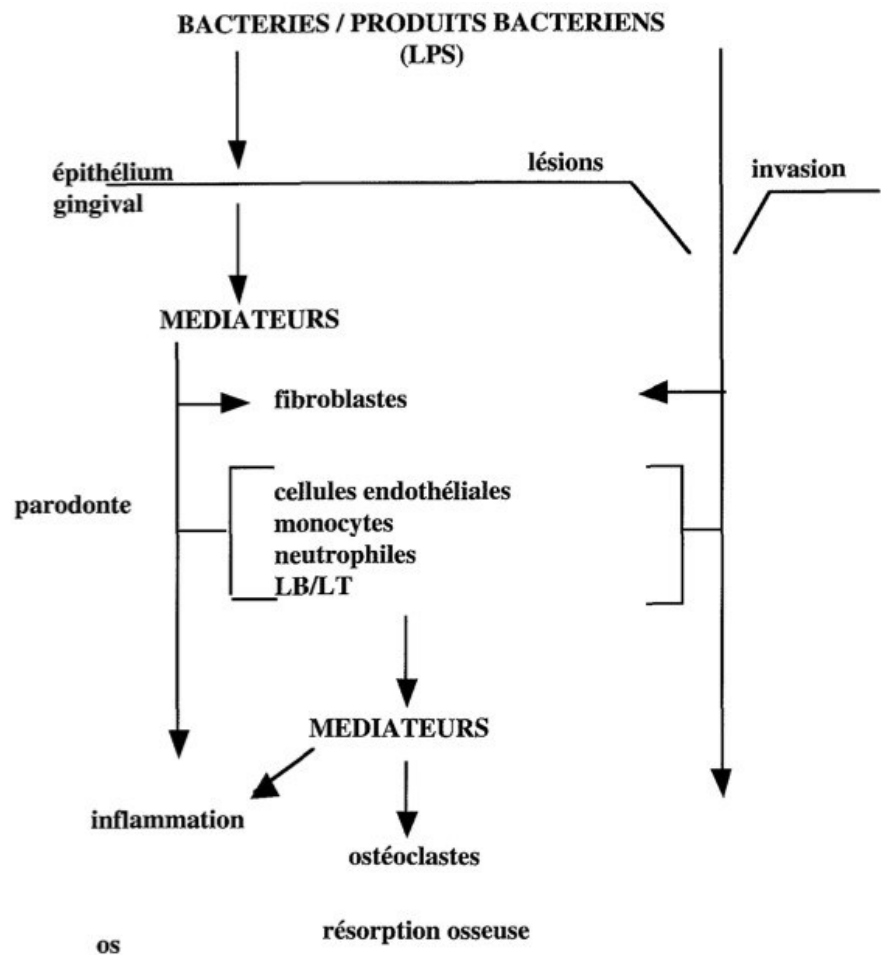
BACTERIES / PRODUITS BACTERIENS
(LPS)

épithélium gingival

lésions

invasion

MEDIATEURS

fibroblastes

parodonte

cellules endothéliales
monocytes
neutrophiles
LB/LT

MEDIATEURS

inflammation

ostéoclastes

os

résorption osseuse